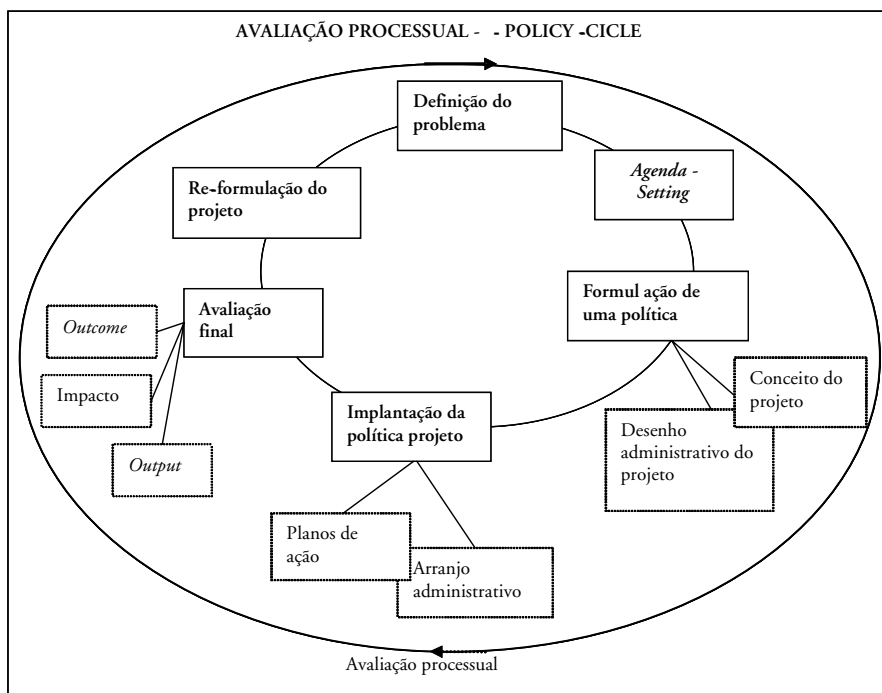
AVALIAÇÃO PROCESSUAL - - POLICY -CICLE

Definição do problema

Agenda - Setting

Re-formulação do projeto

Formul ação de uma política

Avaliação final

Outcome

Impacto

Output

Conceito do projeto

Desenho administrativo do projeto

Implantação da política projeto

Planos de ação

Arranjo administrativo

Avaliação processual